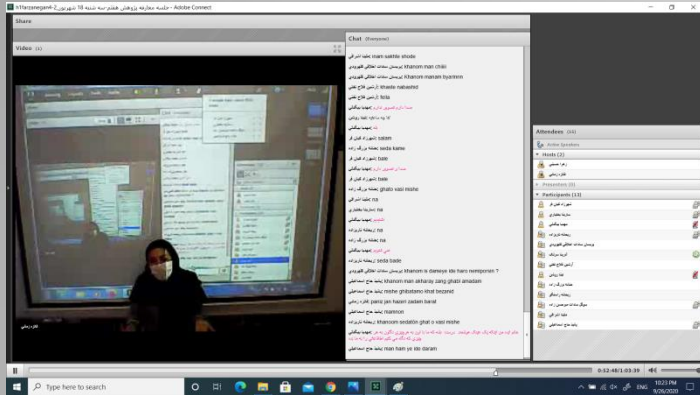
Adobe Connect - جلسه معارفه پژوهش هشتم-سه شنبه 18 شهریور - x1farzanegan4-2

Share

Video (1)

Chat (Everyone)

عاطفه اشرفی: mam sakhte shode
پرنسلطان صادق طهرودی: khanom.man chikr
پرنسلطان صادق طهرودی: khanom.manam nyamnn
آرشین فلاح نقی: khaele nabashid
آرشین فلاح نقی: bale
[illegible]
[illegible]
مهدیه صادقی: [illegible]
شهرزاد قلی‌زاده: salam
ریحانه بزرگ زاده: seda kame
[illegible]
شهرزاد قلی‌زاده: bale
ریحانه بزرگ زاده: ghato vasl mishe
عاطفه اشرفی: na
سارینا نظاری: na
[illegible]
ریحانه بزرگ زاده: na
ریحانه بزرگ زاده: na
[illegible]
ریحانه بزرگ زاده: seda bade
پرنسلطان صادق طهرودی: khanom is damaye ide haro nemiponin ?
یاسمینا حاج اسماعیلی: khanom man akharay zang ghatn amadam
ریحانه بزرگ زاده: mishe ghatatamo khat bezanid
فاطمه رحیمی: ok ,parsi jan hazer padem barat
یاسمینا حاج اسماعیلی: mamnon
یاسمینا حاج اسماعیلی: khanoom sedaton ghat o vasl mishe
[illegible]
یاسمینا حاج اسماعیلی: man ham ye ide daram

Attendees (24)

Active Speakers

Hosts (2)
زهرا حسینی
فاطمه رحیمی

Presenters (0)

Participants (13)
شهرزاد قلی‌زاده
سارینا نظاری
مهدیه صادقی
ریحانه ملک‌زاده
پرنسلطان صادق طهرودی
آرمیتا ملک‌زاده
آرشین فلاح نقی
ندا رضایی
ریحانه بزرگ زاده
ریحانه رستگار
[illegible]
عاطفه اشرفی
یاسمینا حاج اسماعیلی

0:32:48 / 1:03:39

Type here to search

ENG 10:23 PM 9/8/2020